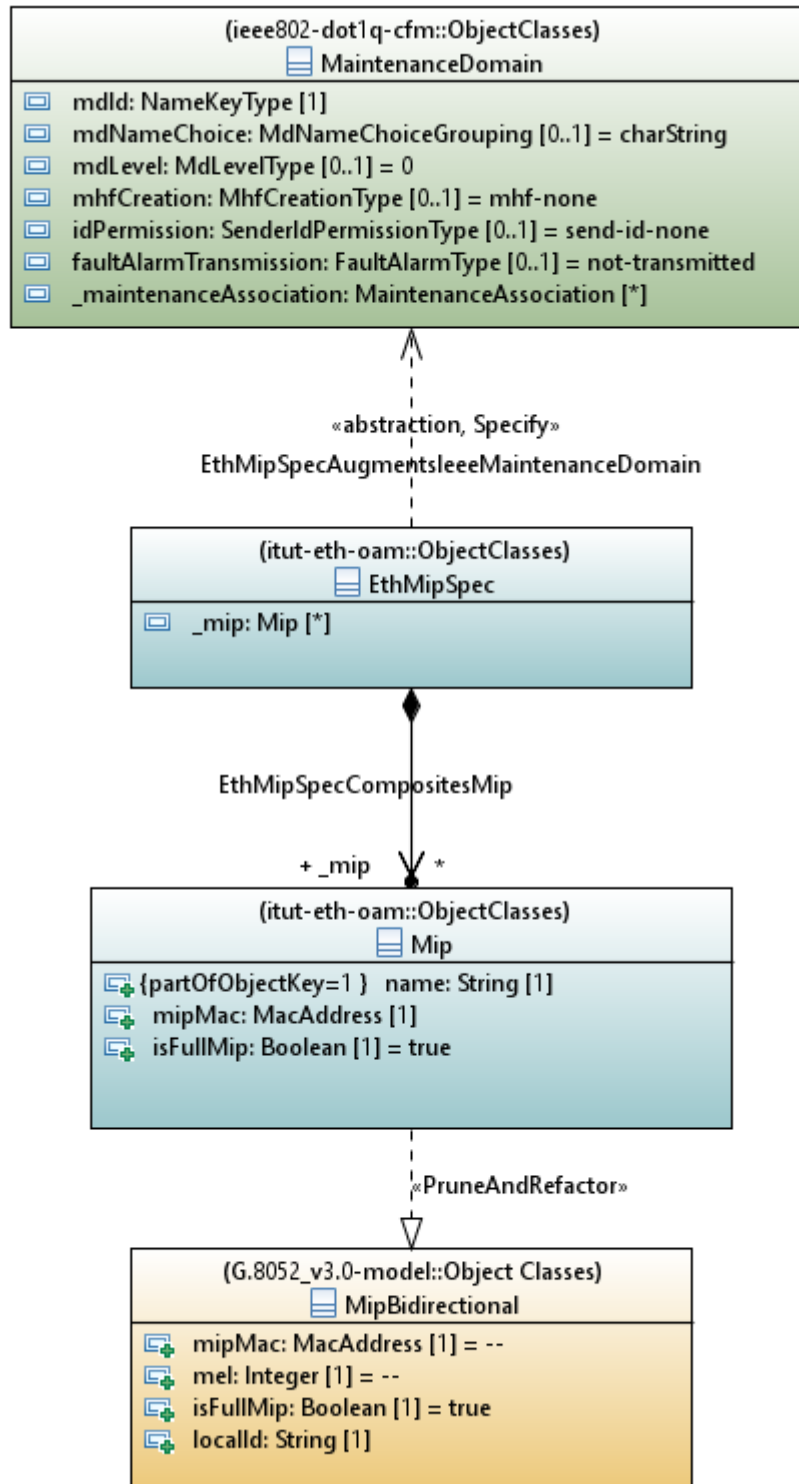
(ieee802-dot1q-cfm::ObjectClasses)
MaintenanceDomain

mdId: NameKeyType [1]
mdNameChoice: MdNameChoiceGrouping [0..1] = charString
mdLevel: MdLevelType [0..1] = 0
mhfCreation: MhfCreationType [0..1] = mhf-none
idPermission: SenderIdPermissionType [0..1] = send-id-none
faultAlarmTransmission: FaultAlarmType [0..1] = not-transmitted
_maintenanceAssociation: MaintenanceAssociation [*]

«abstraction, Specify»
EthMipSpecAugmentsIeeeMaintenanceDomain

(itut-eth-oam::ObjectClasses)
EthMipSpec

_mip: Mip [*]

EthMipSpecCompositesMip

+ _mip
*

(itut-eth-oam::ObjectClasses)
Mip

{partOfObjectKey=1 } name: String [1]
mipMac: MacAddress [1]
isFullMip: Boolean [1] = true

«PruneAndRefactor»

(G.8052_v3.0-model::Object Classes)
MipBidirectional

mipMac: MacAddress [1] = --
mel: Integer [1] = --
isFullMip: Boolean [1] = true
localId: String [1]